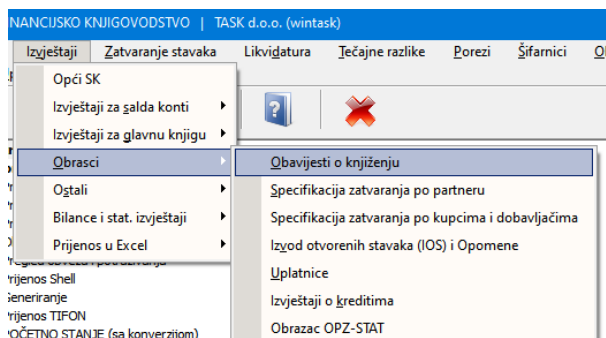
NANCIJSKO KNJIGOVODSTVO | TASK d.o.o. (wintask)

Izvještaji Zatvaranje stavaka Likvidatura Tečajne razlike Porezi Šifarnici O

Opći SK
Izvještaji za salda konti
Izvještaji za glavnu knjigu
Obrasci
Ostali
Bilance i stat. izvještaji
Prijenos u Excel

Obavijesti o knjiženju
Specifikacija zatvaranja po partneru
Specifikacija zatvaranja po kupcima i dobavljačima
Izvod otvorenih stavaka (IOS) i Opomene
Uplatnice
Izvještaji o kreditima
Obrazac OPZ-STAT

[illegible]
rijenos Shell
Generiranje
rijenos TIFON
POČETNO STANJE (sa konverzijom)